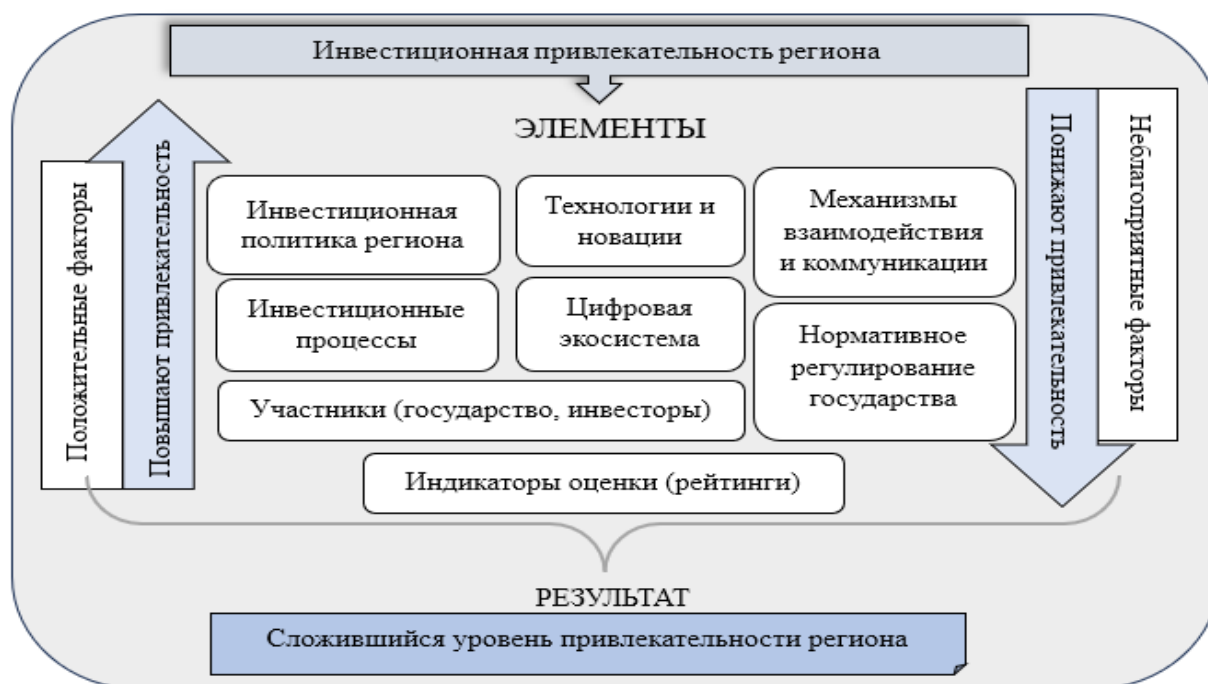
Инвестиционная привлекательность региона

ЭЛЕМЕНТЫ

Положительные факторы

Повышают привлекательность

Инвестиционная политика региона

Технологии и новации

Механизмы взаимодействия и коммуникации

Инвестиционные процессы

Цифровая экосистема

Нормативное регулирование государства

Участники (государство, инвесторы)

Индикаторы оценки (рейтинги)

Понижают привлекательность

Неблагоприятные факторы

РЕЗУЛЬТАТ

Сложившийся уровень привлекательности региона